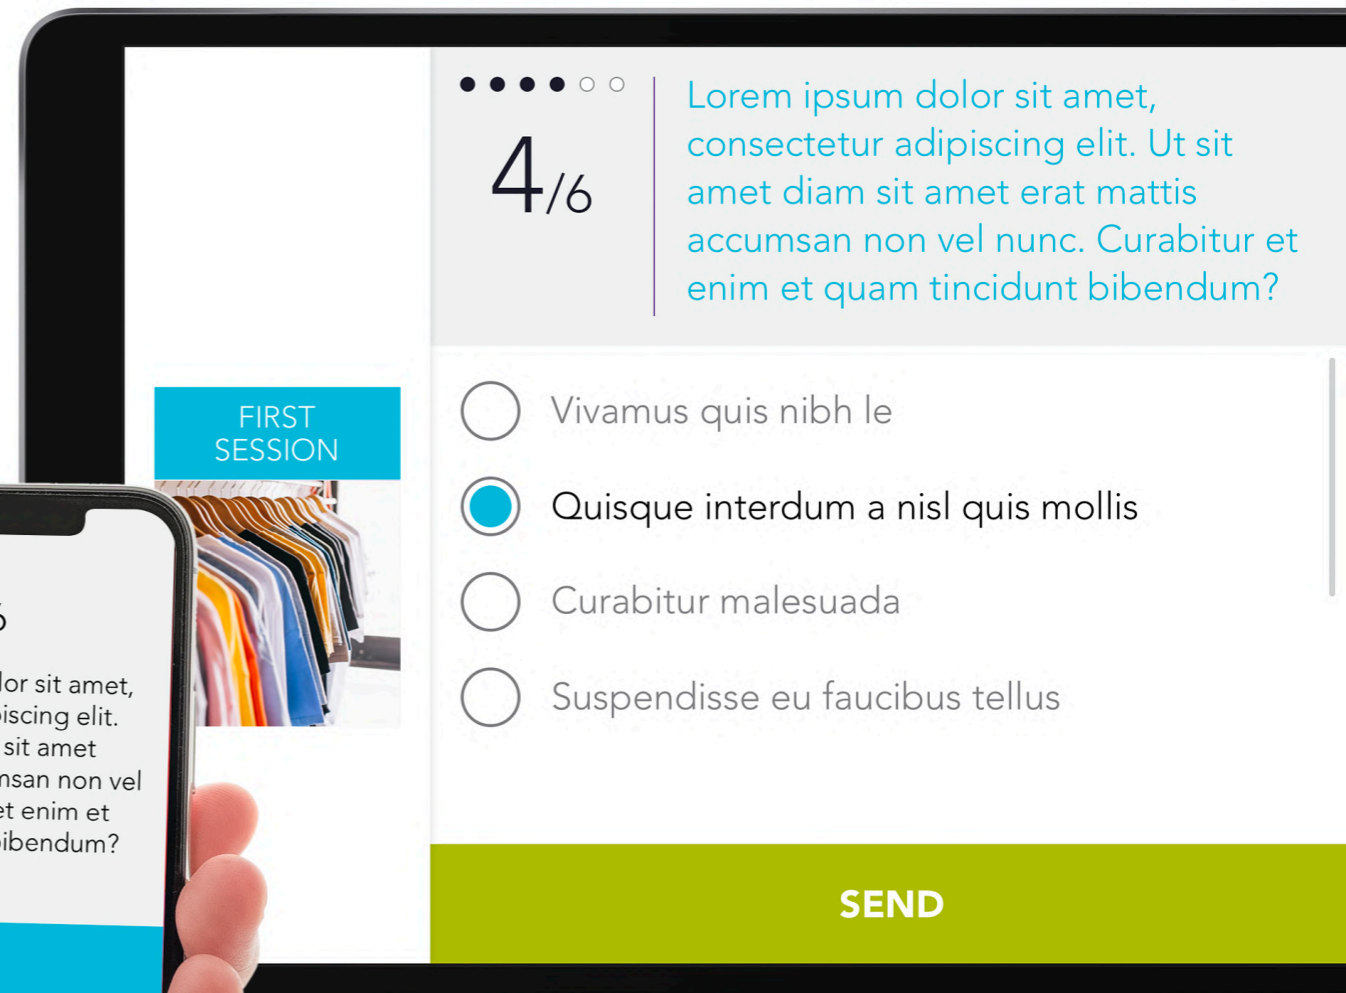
4/6

Lorem ipsum dolor sit amet, consectetur adipiscing elit. Ut sit amet diam sit amet erat mattis accumsan non vel nunc. Curabitur et enim et quam tincidunt bibendum?

FIRST SESSION

Vivamus quis nibh le

Quisque interdum a nisl quis mollis

Curabitur malesuada

Suspendisse eu faucibus tellus

SEND

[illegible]

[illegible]lor sit amet, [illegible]iscing elit. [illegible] sit amet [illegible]nsan non vel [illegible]t enim et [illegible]ibendum?